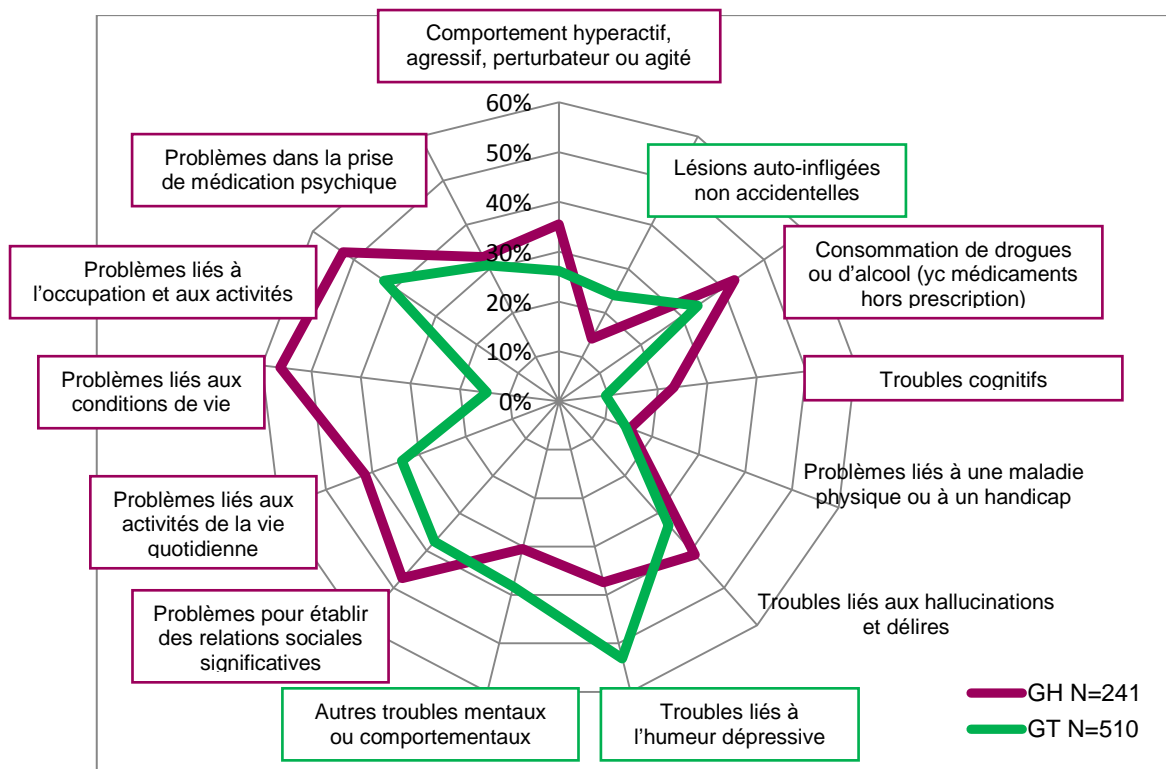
Comportement hyperactif, agressif, perturbateur ou agité

60%
50%
40%
30%
20%
10%
0%

Lésions auto-infligées non accidentelles

Consommation de drogues ou d'alcool (yc médicaments hors prescription)

Troubles cognitifs

Problèmes liés à une maladie physique ou à un handicap

Troubles liés aux hallucinations et délires

Troubles liés à l'humeur dépressive

Autres troubles mentaux ou comportementaux

Problèmes pour établir des relations sociales significatives

Problèmes liés aux activités de la vie quotidienne

Problèmes liés aux conditions de vie

Problèmes liés à l'occupation et aux activités

Problèmes dans la prise de médication psychique

GH N=241
GT N=510